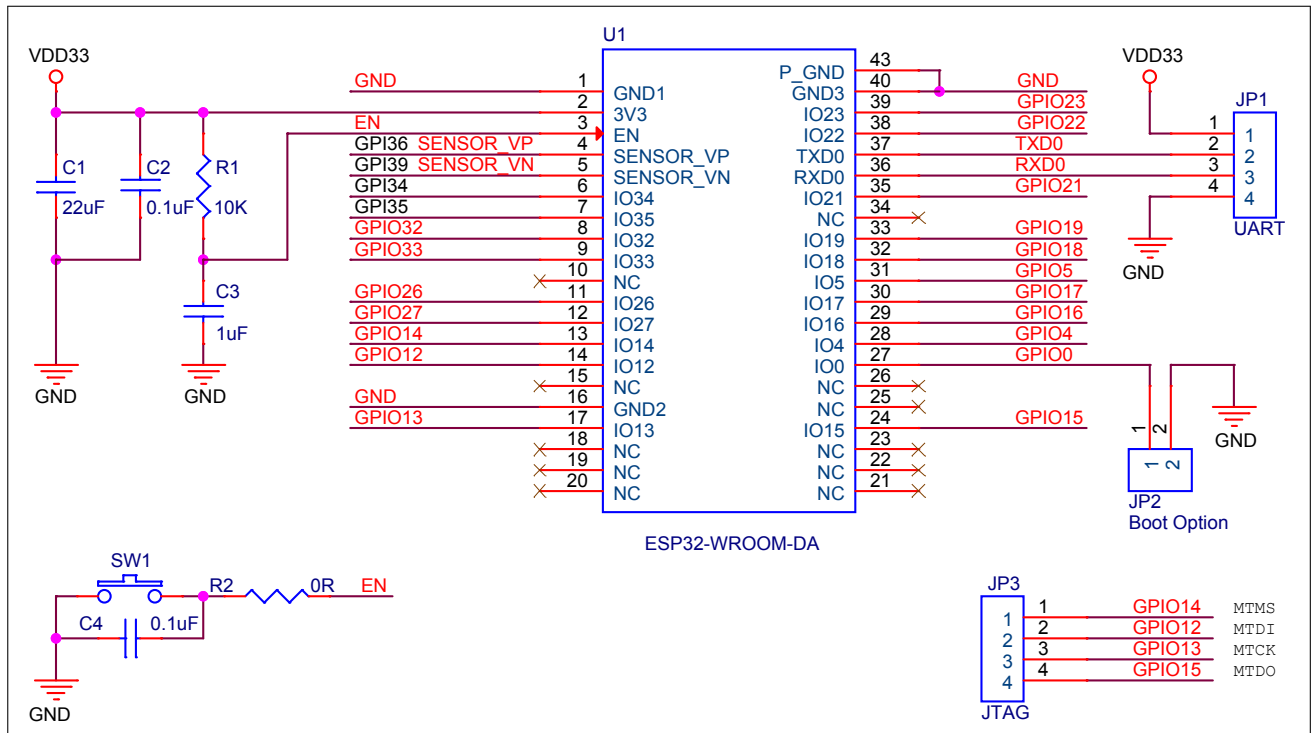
VDD33

C1
22uF

C2
0.1uF

R1
10K

C3
1uF

GND
GND

U1

GND
EN
GPI36 SENSOR_VP
GPI39 SENSOR_VN
GPI34
GPI35
GPIO32
GPIO33
GPIO26
GPIO27
GPIO14
GPIO12
GND
GPIO13

1 GND1
2 3V3
3 EN
4 SENSOR_VP
5 SENSOR_VN
6 IO34
7 IO35
8 IO32
9 IO33
10 NC
11 IO26
12 IO27
13 IO14
14 IO12
15 NC
16 GND2
17 IO13
18 NC
19 NC
20 NC

P_GND 43
GND3 40
IO23 39
IO22 38
TXD0 37
RXD0 36
IO21 35
NC 34
IO19 33
IO18 32
IO5 31
IO17 30
IO16 29
IO4 28
IO0 27
NC 26
NC 25
IO15 24
NC 23
NC 22
NC 21

ESP32-WROOM-DA

GND
GPIO23
GPIO22
TXD0
RXD0
GPIO21
GPIO19
GPIO18
GPIO5
GPIO17
GPIO16
GPIO4
GPIO0
GPIO15

VDD33
JP1
1 1
2 2
3 3
4 4
UART
GND

1 2
1 2
JP2
Boot Option
GND

SW1
R2 0R EN
C4 0.1uF
GND

JP3
1 1 GPIO14 MTMS
2 2 GPIO12 MTDI
3 3 GPIO13 MTCK
4 4 GPIO15 MTDO
JTAG